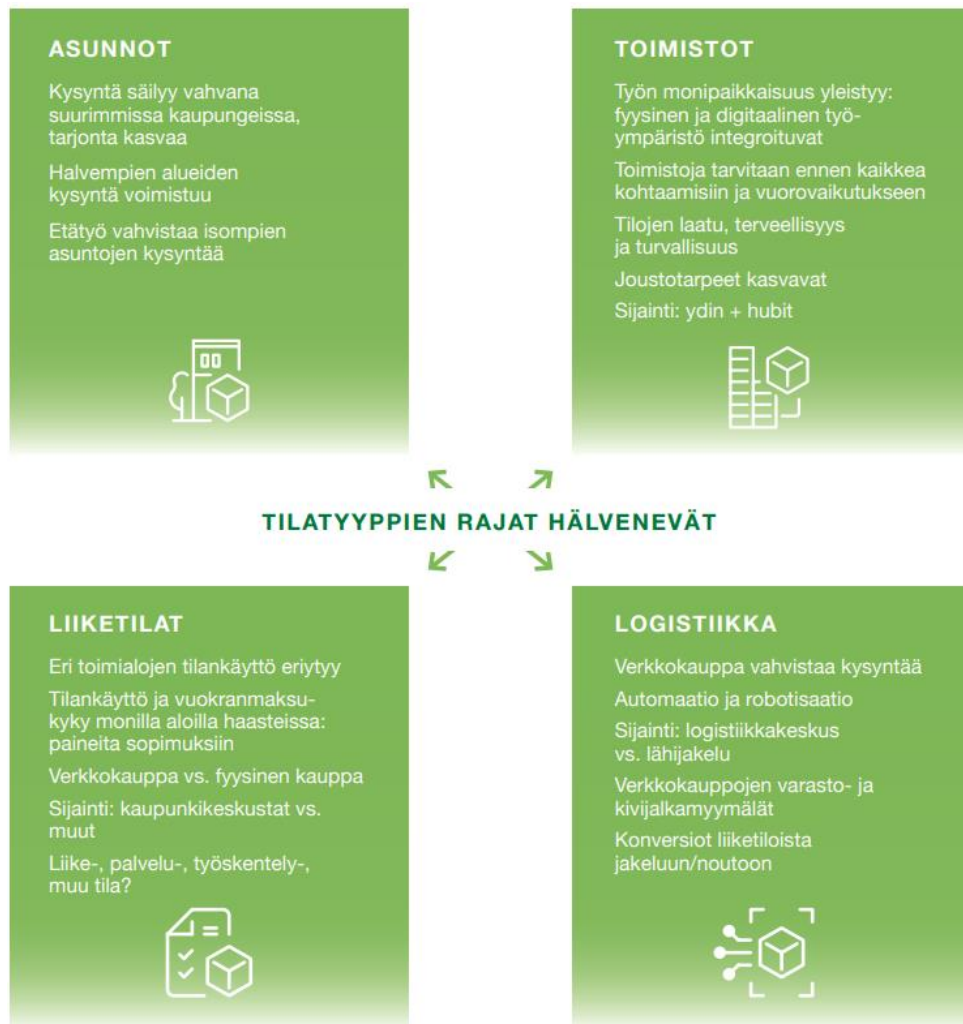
ASUNNOT

Kysyntä säilyy vahvana suurimmissa kaupungeissa, tarjonta kasvaa

Halvempien alueiden kysyntä voimistuu

Etätyö vahvistaa isompien asuntojen kysyntää

TOIMISTOT

Työn monipaikkaisuus yleistyy: fyysinen ja digitaalinen työympäristö integroituvat

Toimistoja tarvitaan ennen kaikkea kohtaamisiin ja vuorovaikutukseen

Tilojen laatu, terveellisyys ja turvallisuus

Joustotarpeet kasvavat

Sijainti: ydin + hubit

TILATYYPPIEN RAJAT HÄLVENEVÄT

LIIKETILAT

Eri toimialojen tilankäyttö eriytyy

Tilankäyttö ja vuokranmaksukyky monilla aloilla haasteissa: paineita sopimuksiin

Verkkokauppa vs. fyysinen kauppa

Sijainti: kaupunkikeskustat vs. muut

Liike-, palvelu-, työskentely-, muu tila?

LOGISTIIKKA

Verkkokauppa vahvistaa kysyntää

Automaatio ja robotisaatio

Sijainti: logistiikkakeskus vs. lähijakelu

Verkkokauppojen varasto- ja kivijalkamyymälät

Konversiot liiketiloista jakeluun/noutoon